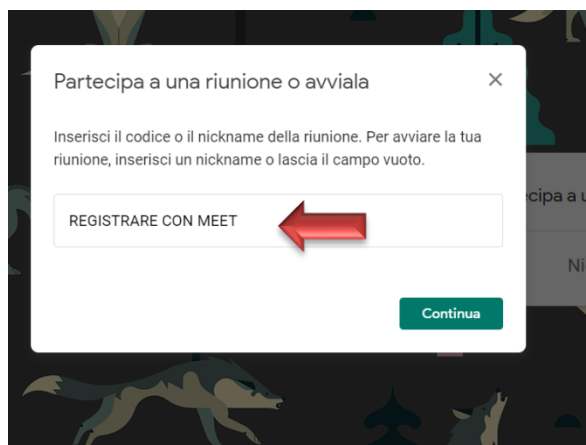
Partecipa a una riunione o avviala

×

Inserisci il codice o il nickname della riunione. Per avviare la tua riunione, inserisci un nickname o lascia il campo vuoto.

REGISTRARE CON MEET

Continua

cipa a

Ni